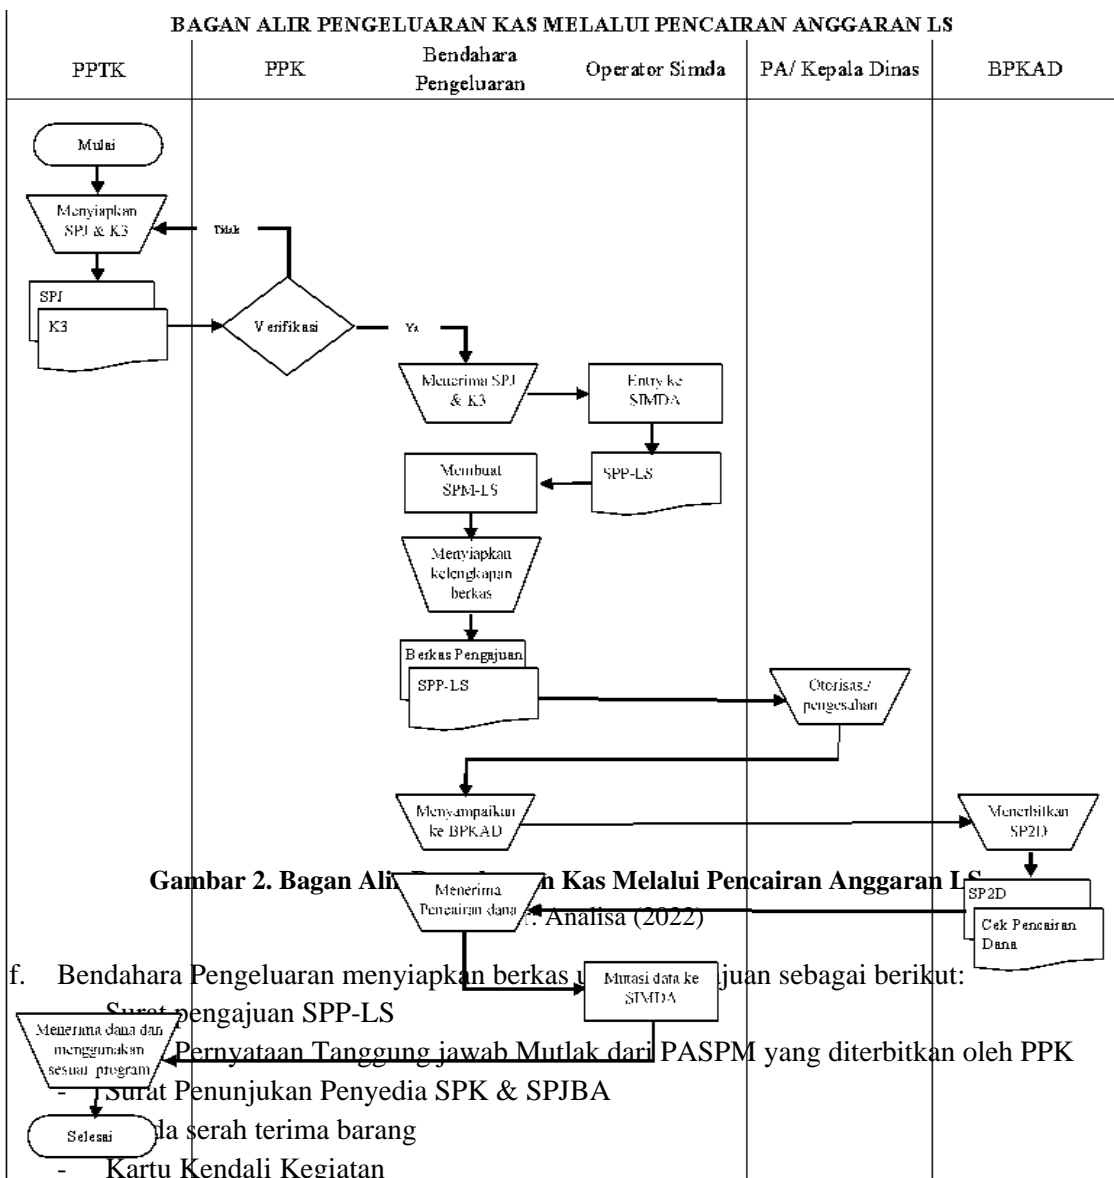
BAGAN ALIR PENGELUARAN KAS MELALUI PENCAIRAN ANGGARAN LS

| PPTK | PPK | Bendahara Pengeluaran | Operator Simda | PA/ Kepala Dinas | BPKAD |
|---|---|---|---|---|---|

Mulai

Menyiapkan SPJ & K3

Tidak

SPJ

K3

Verifikasi

Ya

Menerima SPJ & K3

Entry ke SIMDA

Membuat SPM-LS

SPP-LS

Menyiapkan kelengkapan berkas

Berkas Pengajuan

SPP-LS

Otorisasi/ pengesahan

Menyampaikan ke BPKAD

Menerbitkan SP2D

Gambar 2. Bagan Ali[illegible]n Kas Melalui Pencairan Anggaran LS

Menerima Pencairan dana

SP2D

Cek Pencairan Dana

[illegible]: Analisa (2022)

f. Bendahara Pengeluaran menyiapkan berkas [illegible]juan sebagai berikut:

Mutasi data ke SIMDA

Surat pengajuan SPP-LS

Menerima dana dan menggunakan sesuai program

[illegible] Pernyataan Tanggung jawab Mutlak dari PASPM yang diterbitkan oleh PPK

- Surat Penunjukan Penyedia SPK & SPJBA

Selesai

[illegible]da serah terima barang

- Kartu Kendali Kegiatan